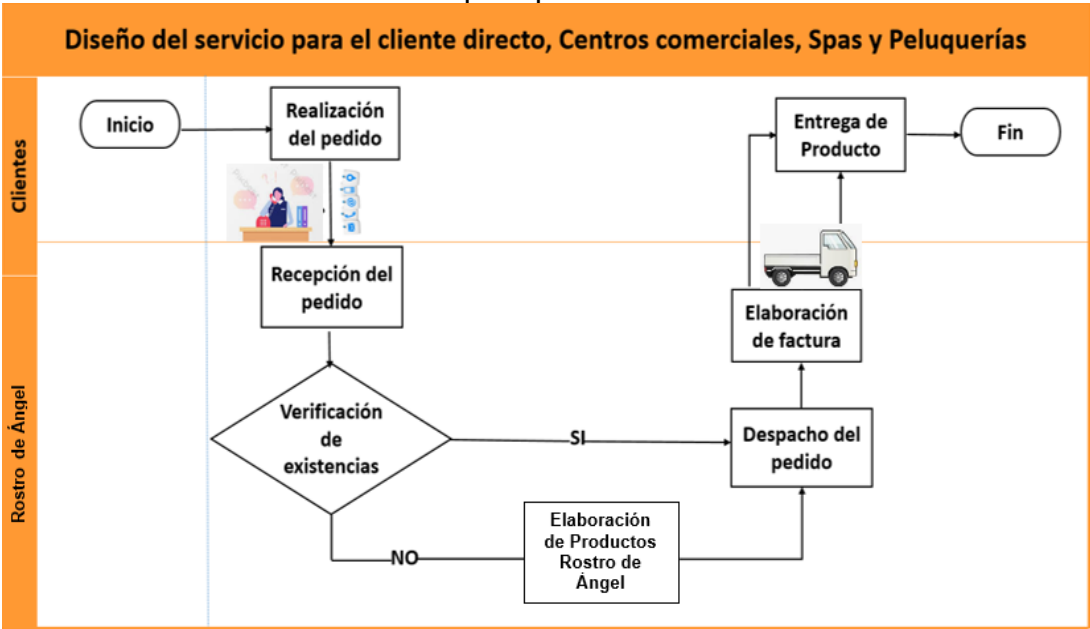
Diseño del servicio para el cliente directo, Centros comerciales, Spas y Peluquerías

Clientes

Rostro de Ángel

Inicio

Realización del pedido

Entrega de Producto

Fin

Recepción del pedido

Elaboración de factura

Verificación de existencias

SI

Despacho del pedido

NO

Elaboración de Productos Rostro de Ángel